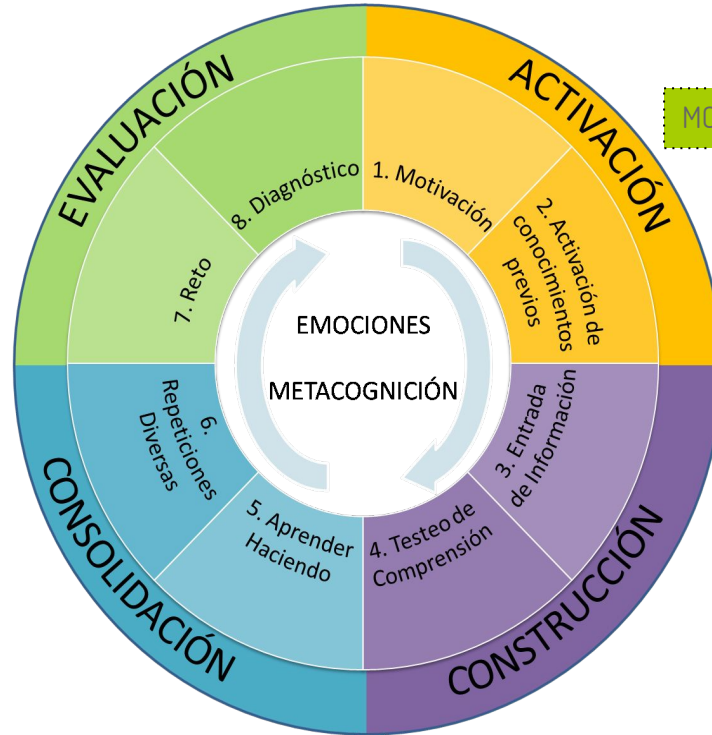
EVALUACIÓN

ACTIVACIÓN

MO

8. Diagnóstico

1. Motivación

2. Activación de conocimientos previos

7. Reto

EMOCIONES

METACOGNICIÓN

6. Repeticiones Diversas

3. Entrada de Información

5. Aprender Haciendo

4. Testeo de Comprensión

CONSOLIDACIÓN

CONSTRUCCIÓN